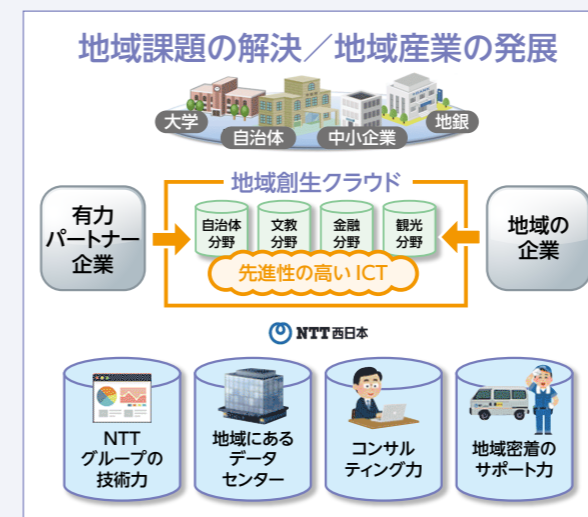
地域課題の解決／地域産業の発展

大学
自治体
中小企業
地銀

地域創生クラウド

有力パートナー企業

自治体分野
文教分野
金融分野
観光分野

先進性の高いICT

地域の企業

NTT西日本

NTTグループの技術力

地域にあるデータセンター

コンサルティング力

地域密着のサポート力